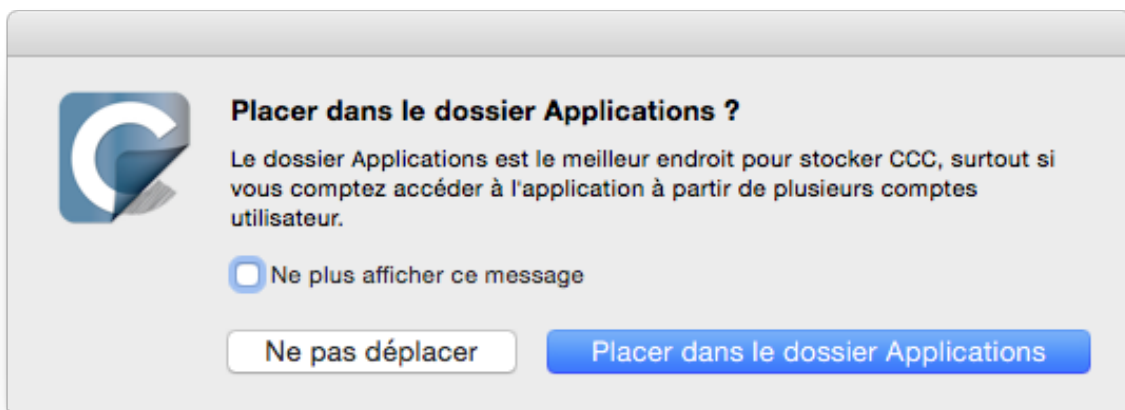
Placer dans le dossier Applications ?

Le dossier Applications est le meilleur endroit pour stocker CCC, surtout si vous comptez accéder à l'application à partir de plusieurs comptes utilisateur.

Ne plus afficher ce message

Ne pas déplacer

Placer dans le dossier Applications